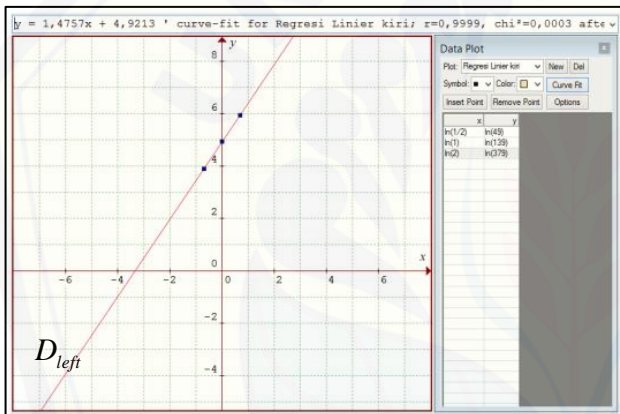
y = 1,4757x + 4,9213 ' curve-fit for Regresi Linier kiri; r=0,9999, chi²=0,0003 afte

y
8
6
4
2
0
-2
-4
x
-6
-4
-2
0
2
4
6

$D_{left}$

Data Plot

Plot: Regresi Linier kiri
New
Del
Symbol: ■
Color:
Curve Fit
Insert Point
Remove Point
Options

| x | y |
|---|---|
| ln(1/2) | ln(49) |
| ln(1) | ln(139) |
| ln(2) | ln(379) |